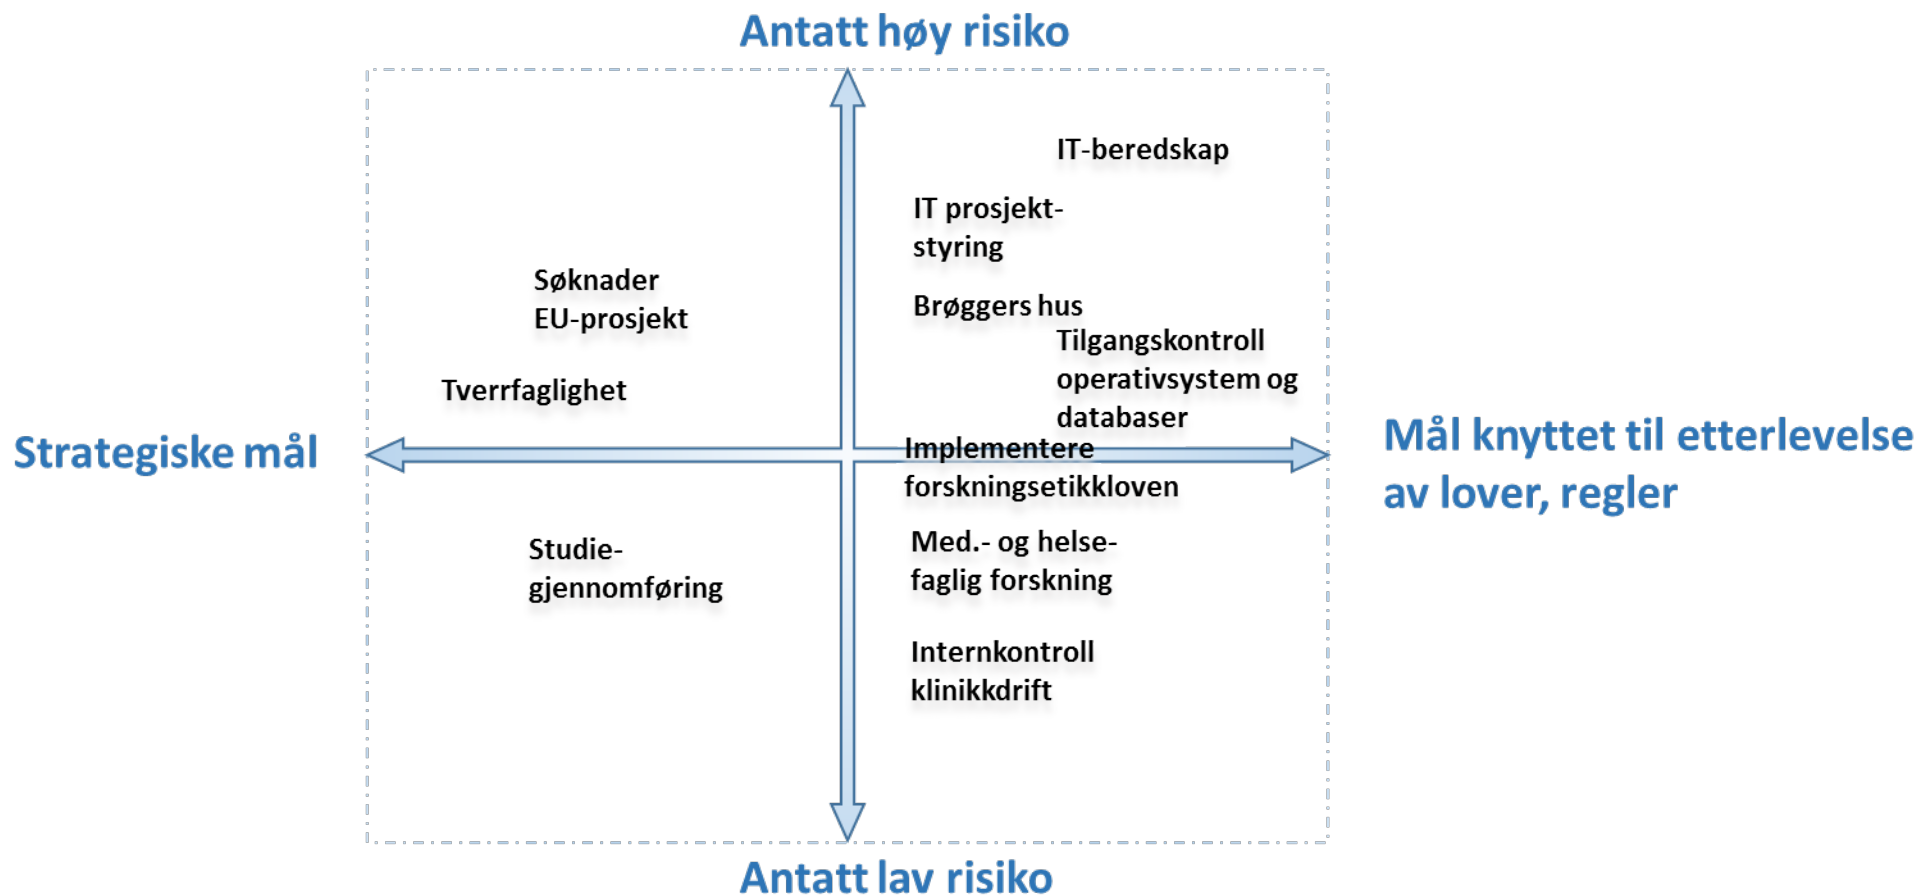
Antatt høy risiko

IT-beredskap

IT prosjekt-
styring

Søknader
EU-prosjekt

Brøggers hus

Tilgangskontroll
operativsystem og
databaser

Tverrfaglighet

Strategiske mål

Implementere
forskningsetikkloven

Mål knyttet til etterlevelse av lover, regler

Studie-
gjennomføring

Med.- og helse-
faglig forskning

Internkontroll
klinikkdrift

Antatt lav risiko